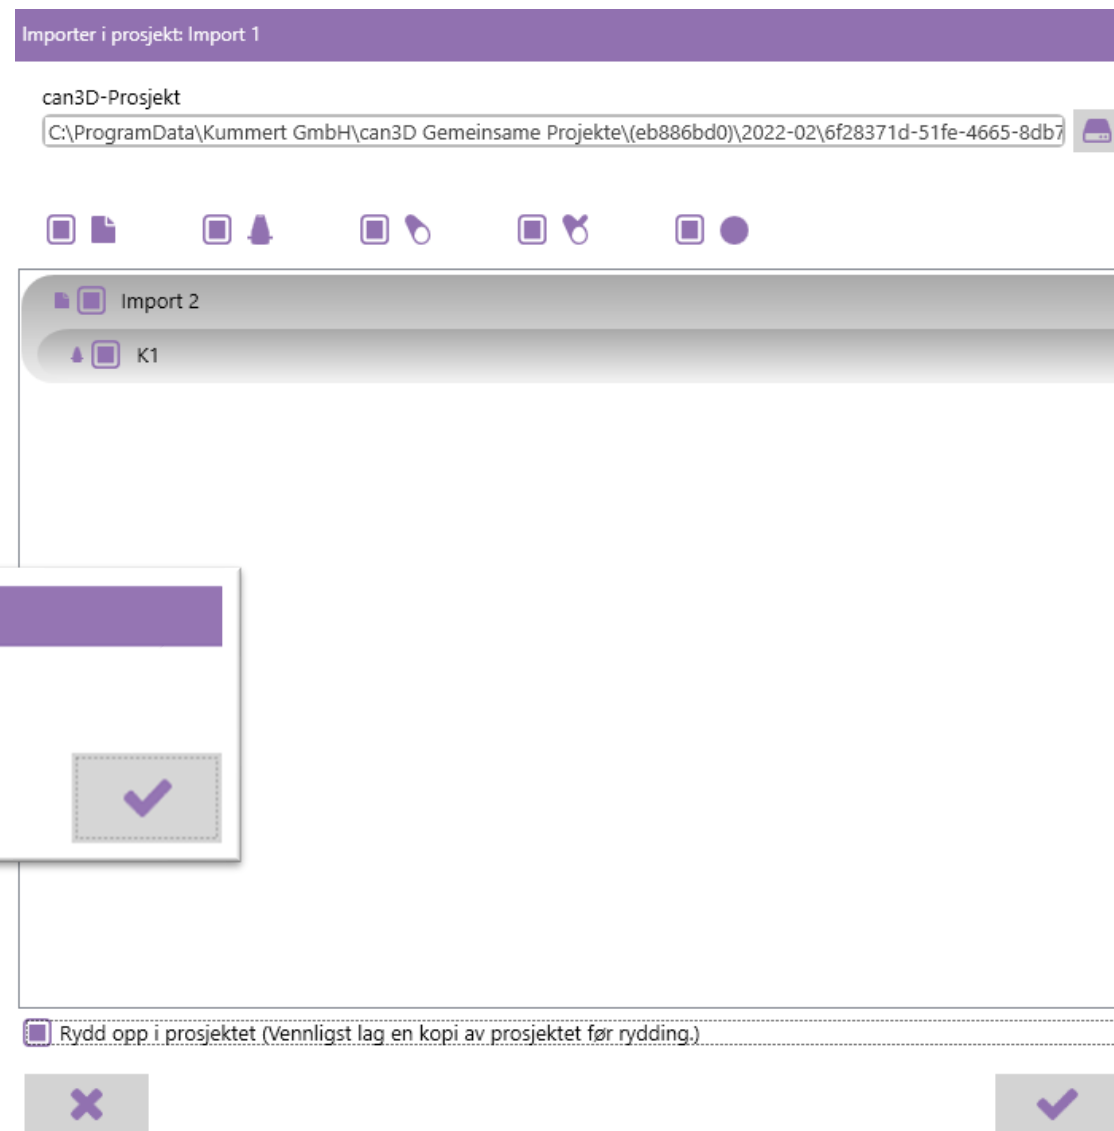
Importer i prosjekt: Import 1

can3D-Prosjekt

C:\ProgramData\Kummert GmbH\can3D Gemeinsame Projekte\(eb886bd0)\2022-02\6f28371d-51fe-4665-8db7

Import 2

K1

Rydd opp i prosjektet (Vennligst lag en kopi av prosjektet før rydding.)